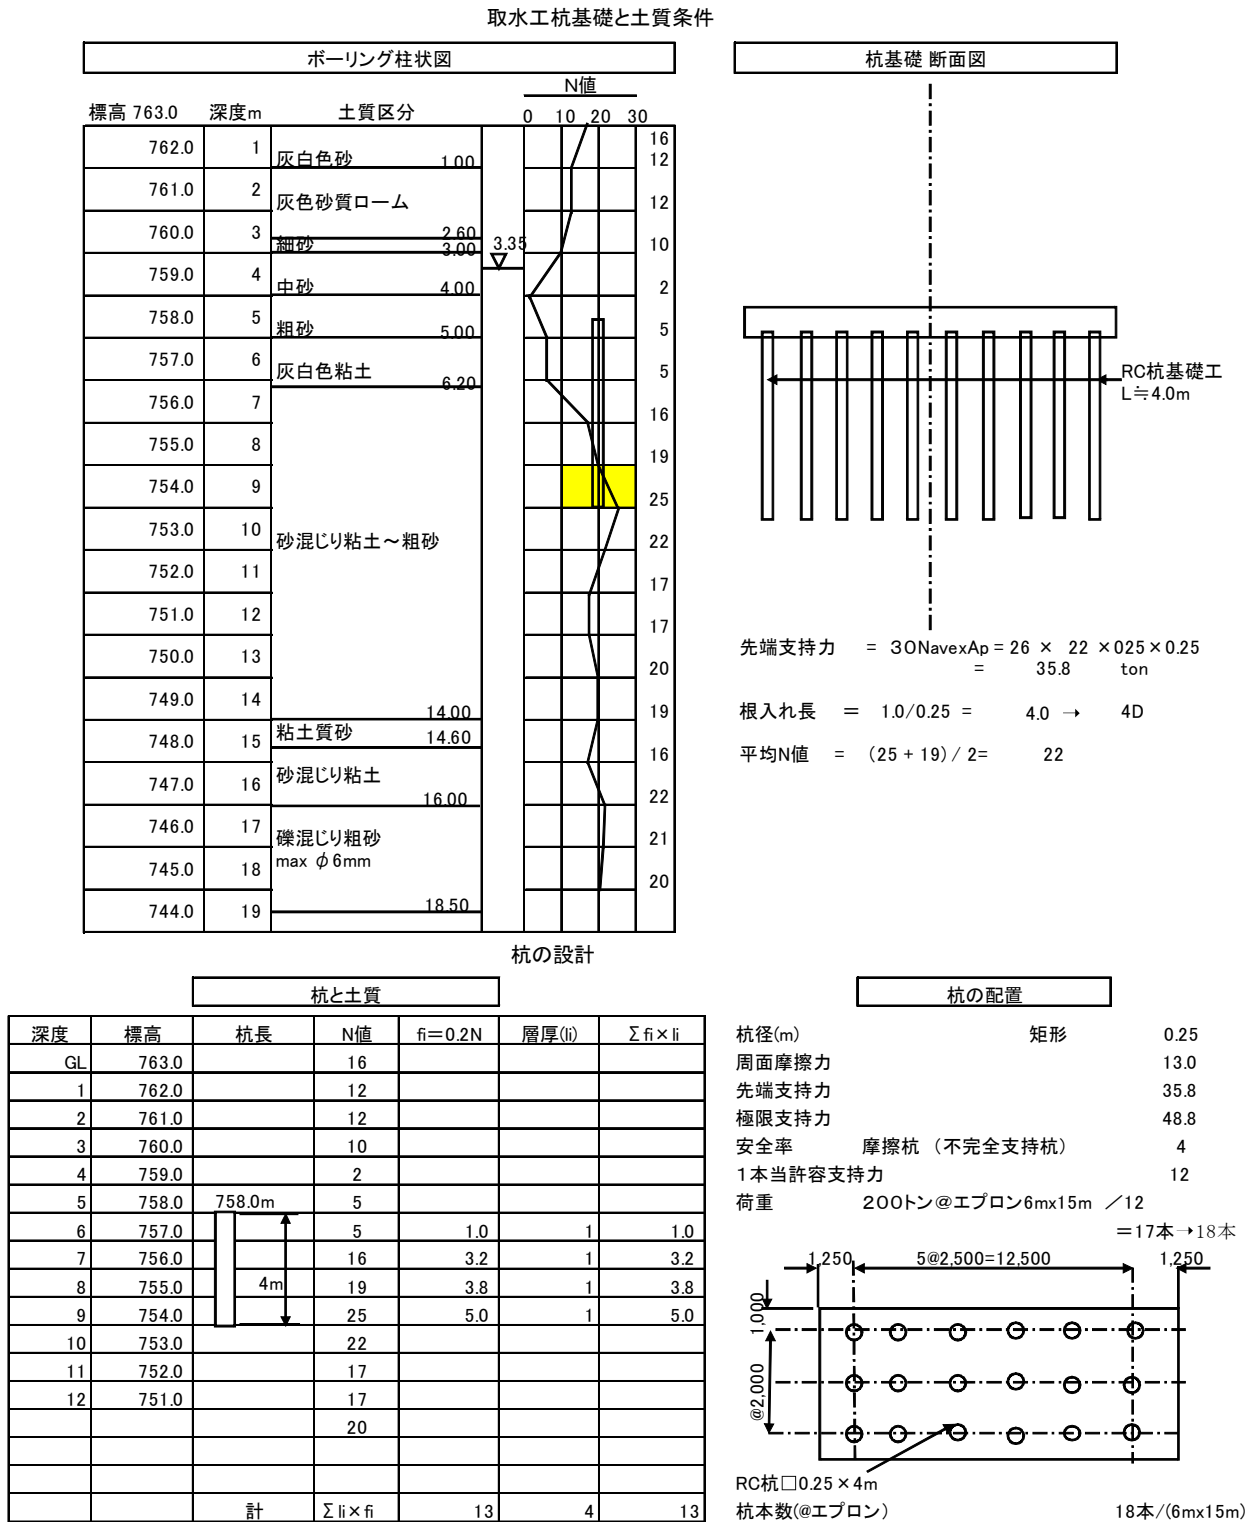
取水工杭基礎と土質条件

ボーリング柱状図

N値

| 標高 763.0 | 深度m | 土質区分 | | N値 |
|---|---|---|---|---|
| 762.0 | 1 | 灰白色砂 1.00 | | 16 12 |
| 761.0 | 2 | 灰色砂質ローム | | 12 |
| 760.0 | 3 | 細砂 2.60 3.00 | 3.35 | 10 |
| 759.0 | 4 | 中砂 4.00 | | 2 |
| 758.0 | 5 | 粗砂 5.00 | | 5 |
| 757.0 | 6 | 灰白色粘土 6.20 | | 5 |
| 756.0 | 7 | | | 16 |
| 755.0 | 8 | | | 19 |
| 754.0 | 9 | | | 25 |
| 753.0 | 10 | 砂混じり粘土～粗砂 | | 22 |
| 752.0 | 11 | | | 17 |
| 751.0 | 12 | | | 17 |
| 750.0 | 13 | | | 20 |
| 749.0 | 14 | 14.00 | | 19 |
| 748.0 | 15 | 粘土質砂 14.60 | | 16 |
| 747.0 | 16 | 砂混じり粘土 16.00 | | 22 |
| 746.0 | 17 | 礫混じり粗砂 | | 21 |
| 745.0 | 18 | max $\phi$6mm | | 20 |
| 744.0 | 19 | 18.50 | | |

0 10 20 30

杭基礎 断面図

RC杭基礎工
L≒4.0m

先端支持力 = 30NavexAp = 26 × 22 ×025 × 0.25
= 35.8 ton

根入れ長 = 1.0/0.25 = 4.0 → 4D

平均N値 = (25 + 19) / 2= 22

杭の設計

杭と土質

| 深度 | 標高 | 杭長 | N値 | fi=0.2N | 層厚(li) | Σ fi × li |
|---|---|---|---|---|---|---|
| GL | 763.0 | | 16 | | | |
| 1 | 762.0 | | 12 | | | |
| 2 | 761.0 | | 12 | | | |
| 3 | 760.0 | | 10 | | | |
| 4 | 759.0 | | 2 | | | |
| 5 | 758.0 | 758.0m | 5 | | | |
| 6 | 757.0 | | 5 | 1.0 | 1 | 1.0 |
| 7 | 756.0 | | 16 | 3.2 | 1 | 3.2 |
| 8 | 755.0 | 4m | 19 | 3.8 | 1 | 3.8 |
| 9 | 754.0 | | 25 | 5.0 | 1 | 5.0 |
| 10 | 753.0 | | 22 | | | |
| 11 | 752.0 | | 17 | | | |
| 12 | 751.0 | | 17 | | | |
| | | | 20 | | | |
| | | | | | | |
| | | | | | | |
| | | 計 | Σ li × fi | 13 | 4 | 13 |

杭の配置

杭径(m) 矩形 0.25
周面摩擦力 13.0
先端支持力 35.8
極限支持力 48.8
安全率 摩擦杭 (不完全支持杭) 4
1本当許容支持力 12
荷重 200トン@エプロン6mx15m ／12
=17本→18本

1,250 5@2,500=12,500 1,250
1,000
@2,000

RC杭□0.25 × 4m
杭本数(@エプロン) 18本/(6mx15m)